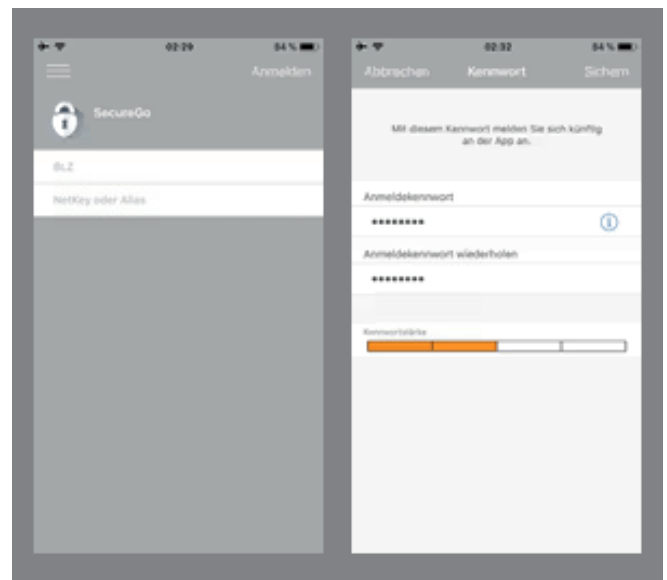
02:29 84 %

Anmelden

SecureGo

BLZ

NetKey oder Alias

02:32 84 %

Abbrechen Kennwort Sichern

Mit diesem Kennwort melden Sie sich künftig an der App an.

Anmeldekennwort

••••••••

Anmeldekennwort wiederholen

••••••••

Kennwortstärke